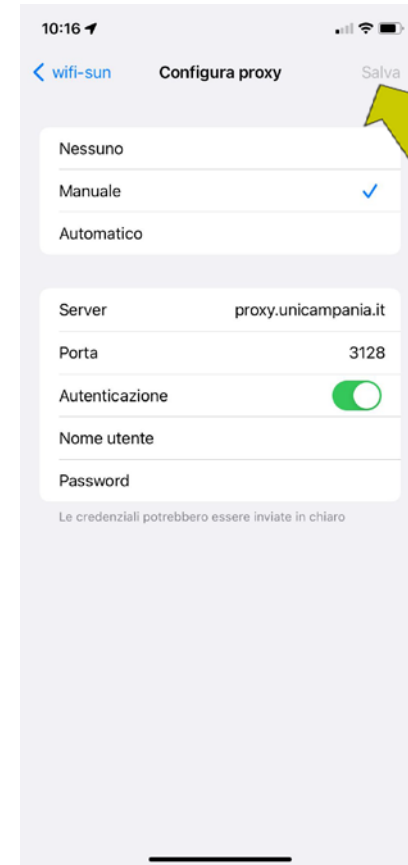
10:16

wifi-sun Configura proxy Salva

Nessuno

Manuale ✓

Automatico

Server proxy.unicampania.it

Porta 3128

Autenticazione

Nome utente

Password

Le credenziali potrebbero essere inviate in chiaro